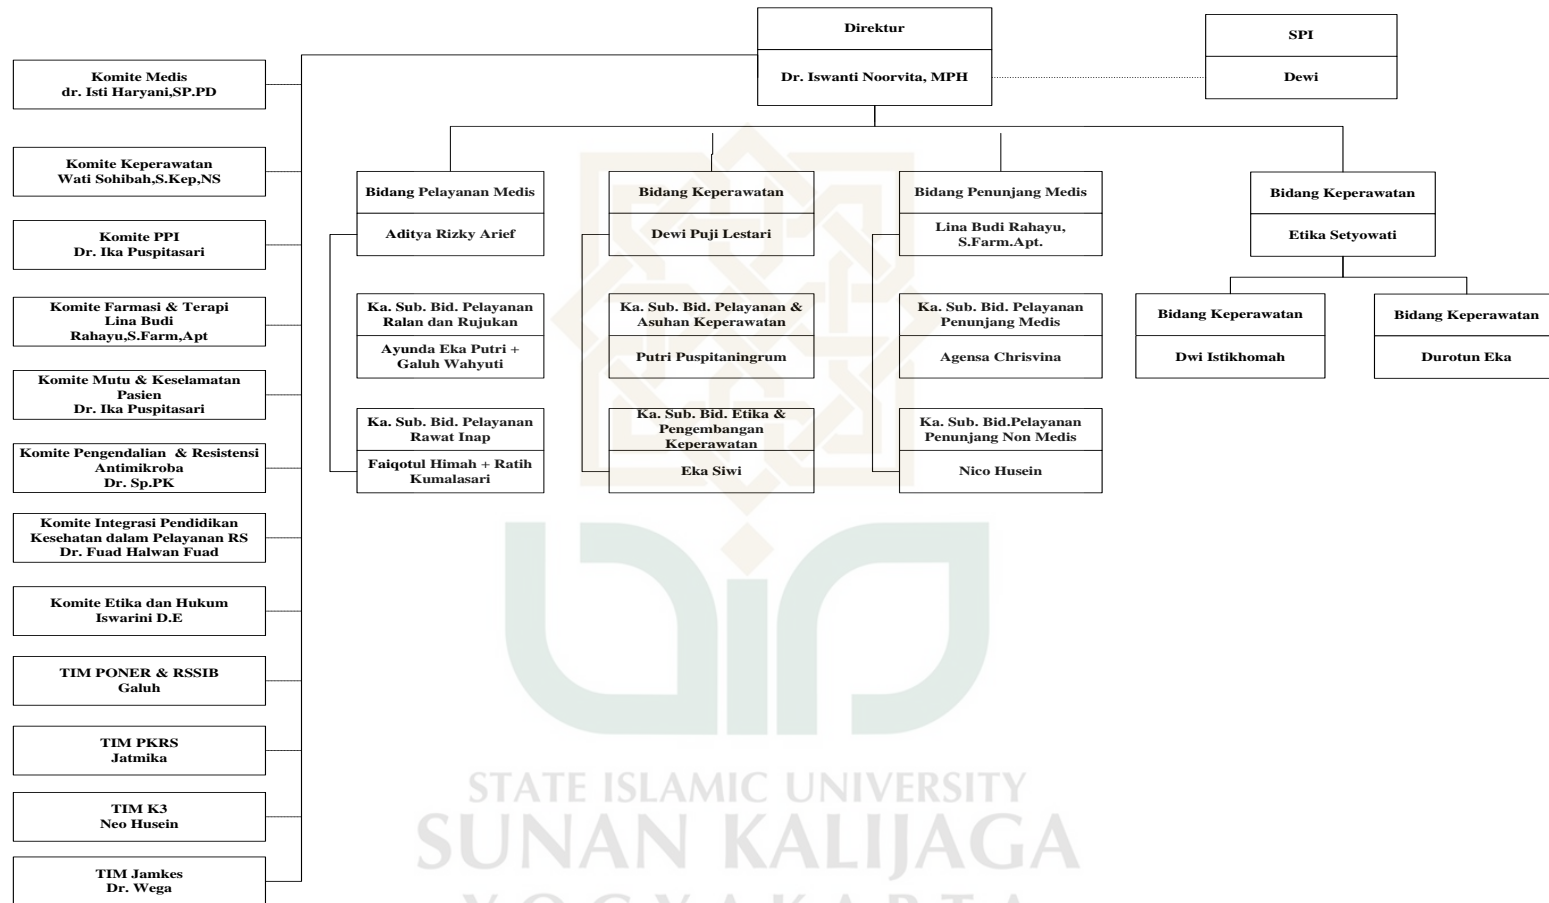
Direktur
Dr. Iswanti Noorvita, MPH

SPI
Dewi

Komite Medis
dr. Isti Haryani,SP.PD

Komite Keperawatan
Wati Sohibah,S.Kep,NS

Komite PPI
Dr. Ika Puspitasari

Komite Farmasi & Terapi
Lina Budi Rahayu,S.Farm,Apt

Komite Mutu & Keselamatan Pasien
Dr. Ika Puspitasari

Komite Pengendalian & Resistensi Antimikroba
Dr. Sp.PK

Komite Integrasi Pendidikan Kesehatan dalam Pelayanan RS
Dr. Fuad Halwan Fuad

Komite Etika dan Hukum
Iswarini D.E

TIM PONER & RSSIB
Galuh

TIM PKRS
Jatmika

TIM K3
Neo Husein

TIM Jamkes
Dr. Wega

Bidang Pelayanan Medis
Aditya Rizky Arief

Ka. Sub. Bid. Pelayanan Ralan dan Rujukan
Ayunda Eka Putri + Galuh Wahyuti

Ka. Sub. Bid. Pelayanan Rawat Inap
Faiqotul Himah + Ratih Kumalasari

Bidang Keperawatan
Dewi Puji Lestari

Ka. Sub. Bid. Pelayanan & Asuhan Keperawatan
Putri Puspitaningrum

Ka. Sub. Bid. Etika & Pengembangan Keperawatan
Eka Siwi

Bidang Penunjang Medis
Lina Budi Rahayu, S.Farm.Apt.

Ka. Sub. Bid. Pelayanan Penunjang Medis
Agensa Chrisvina

Ka. Sub. Bid.Pelayanan Penunjang Non Medis
Nico Husein

Bidang Keperawatan
Etika Setyowati

Bidang Keperawatan
Dwi Istikhomah

Bidang Keperawatan
Durotun Eka

STATE ISLAMIC UNIVERSITY
SUNAN KALIJAGA
YOGYAKARTA